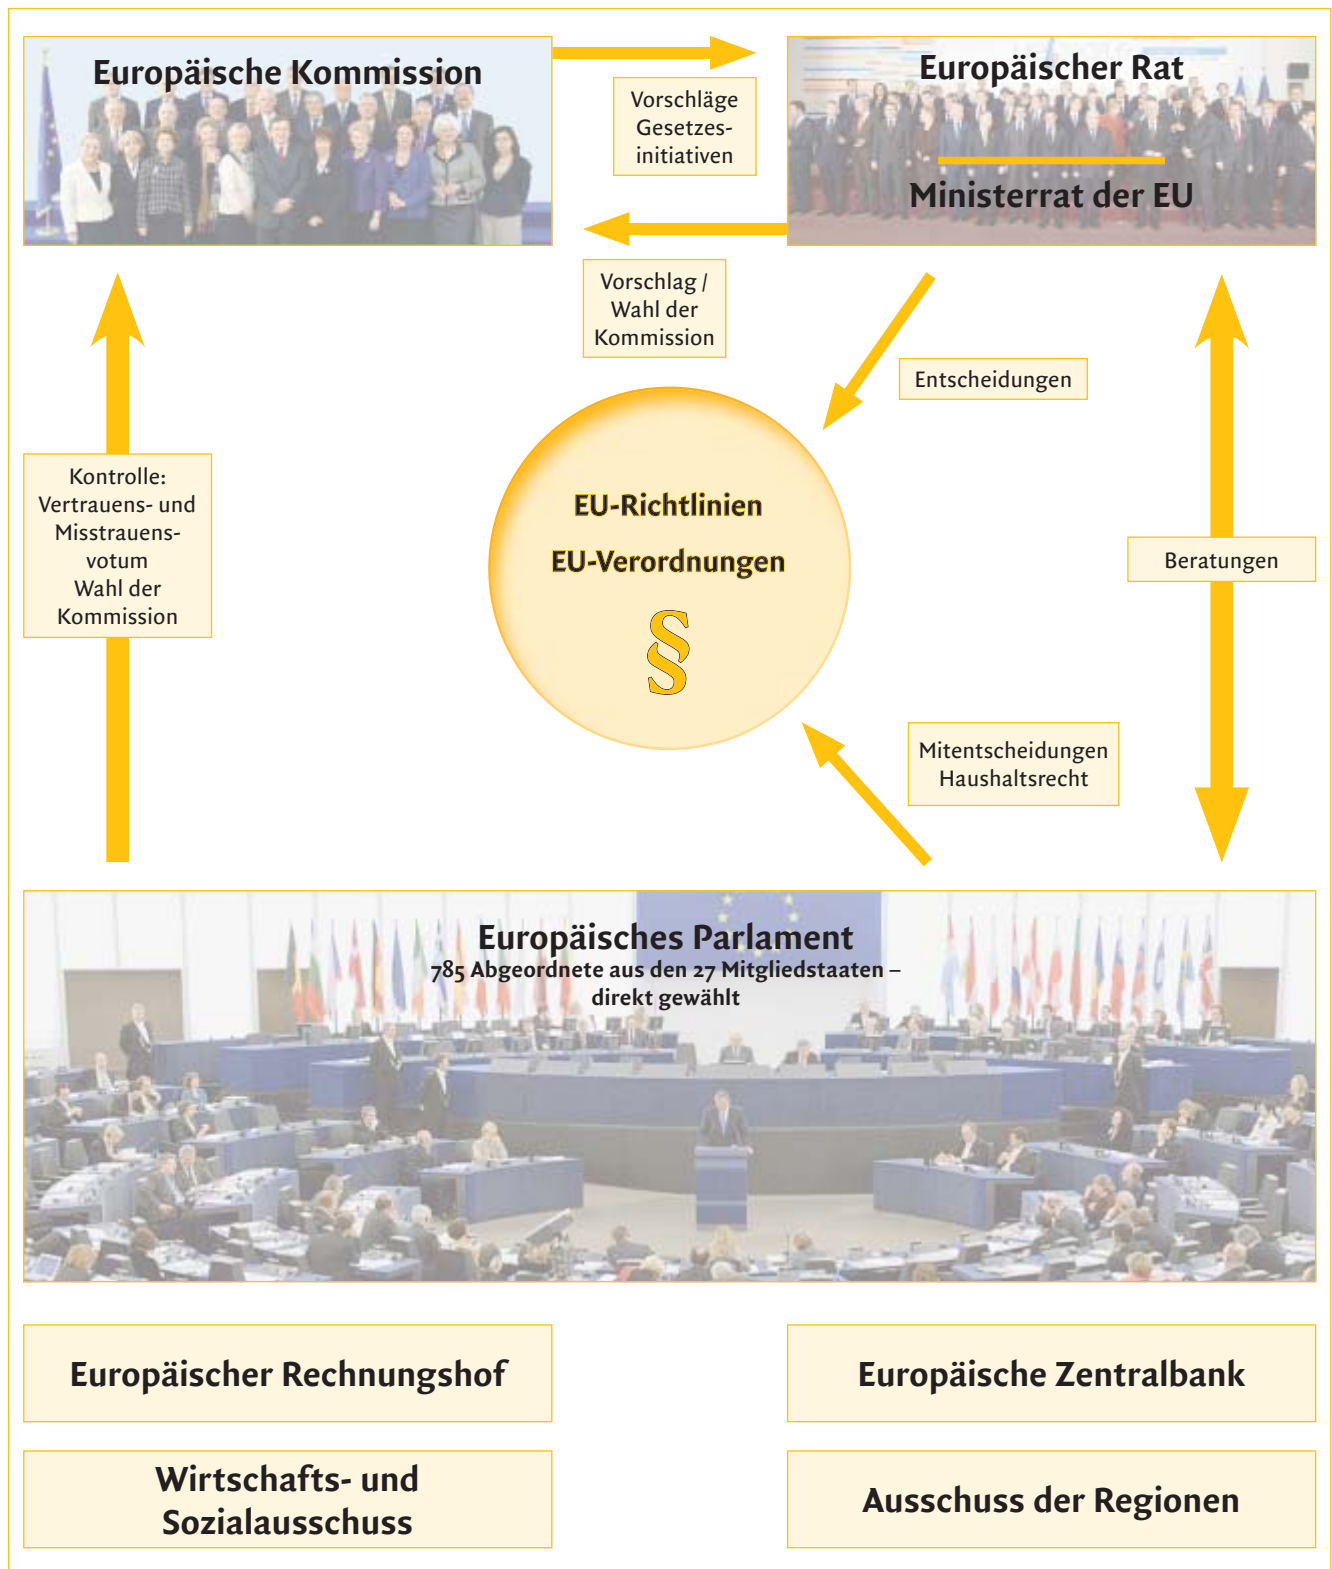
Europäische Kommission

Vorschläge Gesetzesinitiativen

Europäischer Rat

Ministerrat der EU

Vorschlag / Wahl der Kommission

Entscheidungen

Kontrolle: Vertrauens- und Misstrauensvotum Wahl der Kommission

EU-Richtlinien

EU-Verordnungen

§

Beratungen

Mitentscheidungen Haushaltsrecht

Europäisches Parlament
785 Abgeordnete aus den 27 Mitgliedstaaten – direkt gewählt

Europäischer Rechnungshof

Europäische Zentralbank

Wirtschafts- und Sozialausschuss

Ausschuss der Regionen